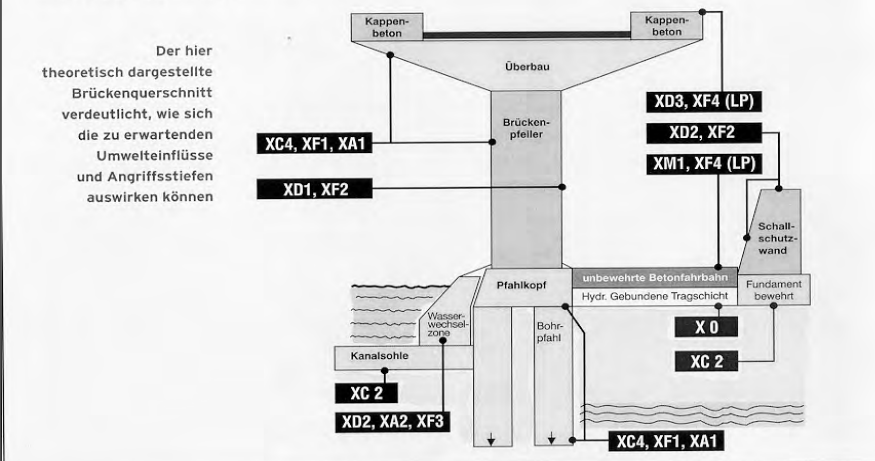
Der hier theoretisch dargestellte Brückenquerschnitt verdeutlicht, wie sich die zu erwartenden Umwelteinflüsse und Angriffsstiefen auswirken können

Kappenbeton

Kappenbeton

Überbau

Brückenpfeiler

XC4, XF1, XA1

XD1, XF2

XD3, XF4 (LP)

XD2, XF2

XM1, XF4 (LP)

Schallschutzwand

Pfahlkopf

unbewehrte Betonfahrbahn

Hydr. Gebundene Tragschicht

Fundament bewehrt

Wasserwechselzone

Bohrpfahl

Kanalsohle

X 0

XC 2

XC 2

XD2, XA2, XF3

XC4, XF1, XA1